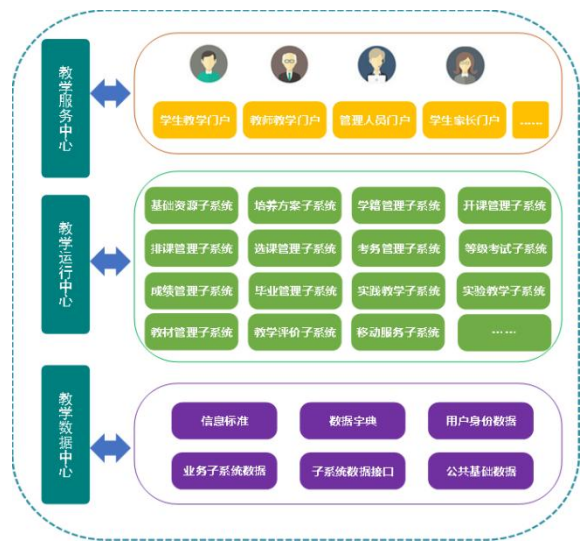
教学服务中心

学生教学门户
教师教学门户
管理人员门户
学生家长门户
……

教学运行中心

基础资源子系统
培养方案子系统
学籍管理子系统
开课管理子系统
排课管理子系统
选课管理子系统
考务管理子系统
等级考试子系统
成绩管理子系统
毕业管理子系统
实践教学子系统
实验教学子系统
教材管理子系统
教学评价子系统
移动服务子系统
……

教学数据中心

信息标准
数据字典
用户身份数据
业务子系统数据
子系统数据接口
公共基础数据